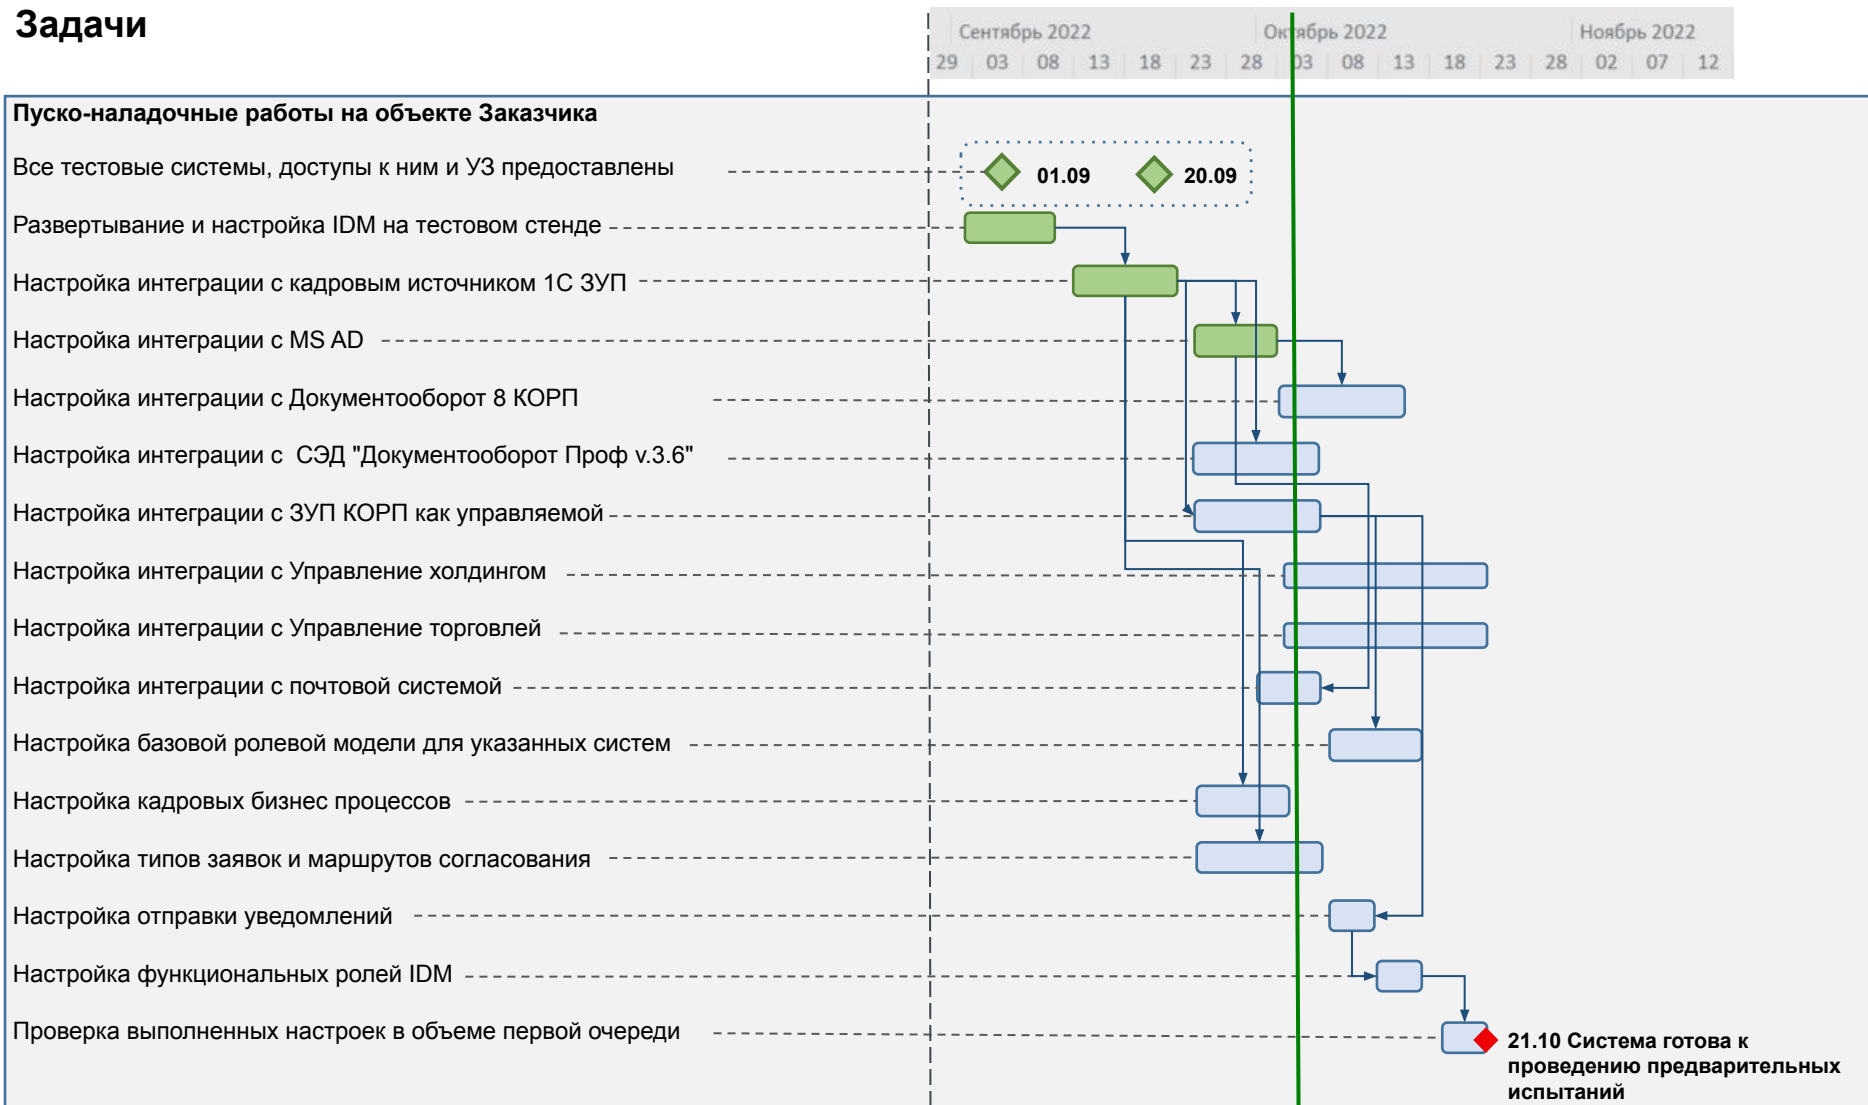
Задачи

Сентябрь 2022 | Октябрь 2022 | Ноябрь 2022
29 | 03 | 08 | 13 | 18 | 23 | 28 | 03 | 08 | 13 | 18 | 23 | 28 | 02 | 07 | 12

Пуско-наладочные работы на объекте Заказчика

Все тестовые системы, доступы к ним и УЗ предоставлены

01.09

20.09

Развертывание и настройка IDM на тестовом стенде

Настройка интеграции с кадровым источником 1С ЗУП

Настройка интеграции с MS AD

Настройка интеграции с Документооборот 8 КОРП

Настройка интеграции с СЭД "Документооборот Проф v.3.6"

Настройка интеграции с ЗУП КОРП как управляемой

Настройка интеграции с Управление холдингом

Настройка интеграции с Управление торговлей

Настройка интеграции с почтовой системой

Настройка базовой ролевой модели для указанных систем

Настройка кадровых бизнес процессов

Настройка типов заявок и маршрутов согласования

Настройка отправки уведомлений

Настройка функциональных ролей IDM

Проверка выполненных настроек в объеме первой очереди

21.10 Система готова к проведению предварительных испытаний